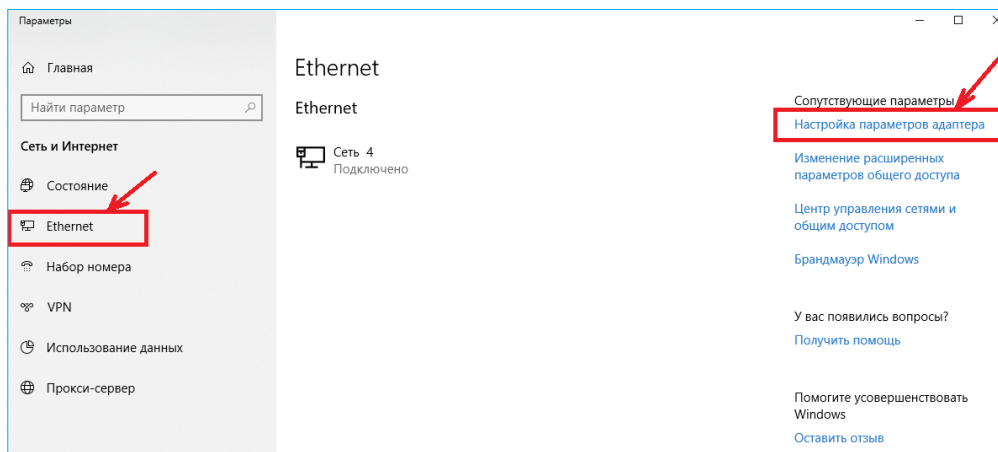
Параметры

Главная

Найти параметр

Сеть и Интернет

Состояние

Ethernet

Набор номера

VPN

Использование данных

Прокси-сервер

Ethernet

Ethernet

Сеть 4
Подключено

Сопутствующие параметры

Настройка параметров адаптера

Изменение расширенных параметров общего доступа

Центр управления сетями и общим доступом

Брандмауэр Windows

У вас появились вопросы?

Получить помощь

Помогите усовершенствовать Windows

Оставить отзыв